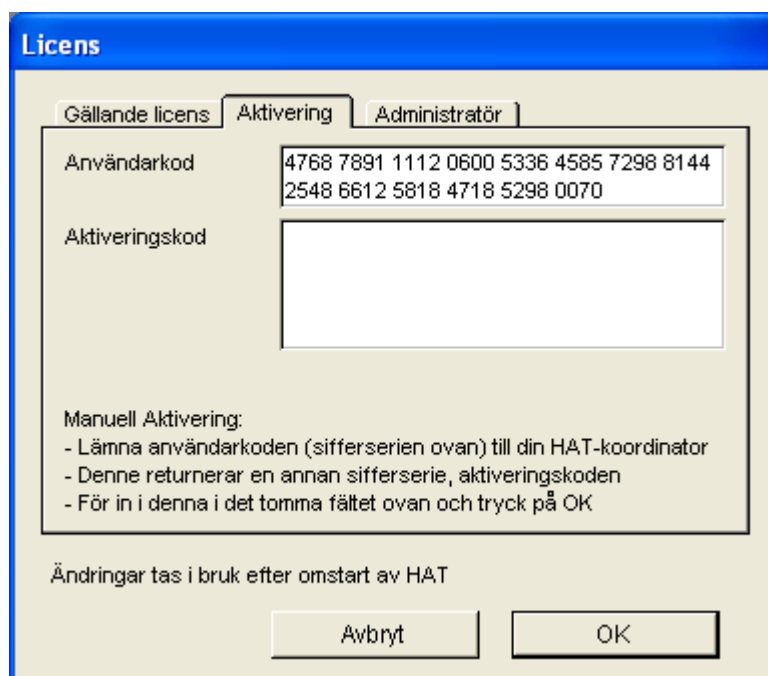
Licens

Gällande licens | Aktivering | Administratör

Användarkod
4768 7891 1112 0600 5336 4585 7298 8144 2548 6612 5818 4718 5298 0070

Aktiveringskod

Manuell Aktivering:
- Lämna användarkoden (sifferserien ovan) till din HAT-koordinator
- Denne returnerar en annan sifferserie, aktiveringskoden
- För in i denna i det tomma fältet ovan och tryck på OK

Ändringar tas i bruk efter omstart av HAT

Avbryt
OK